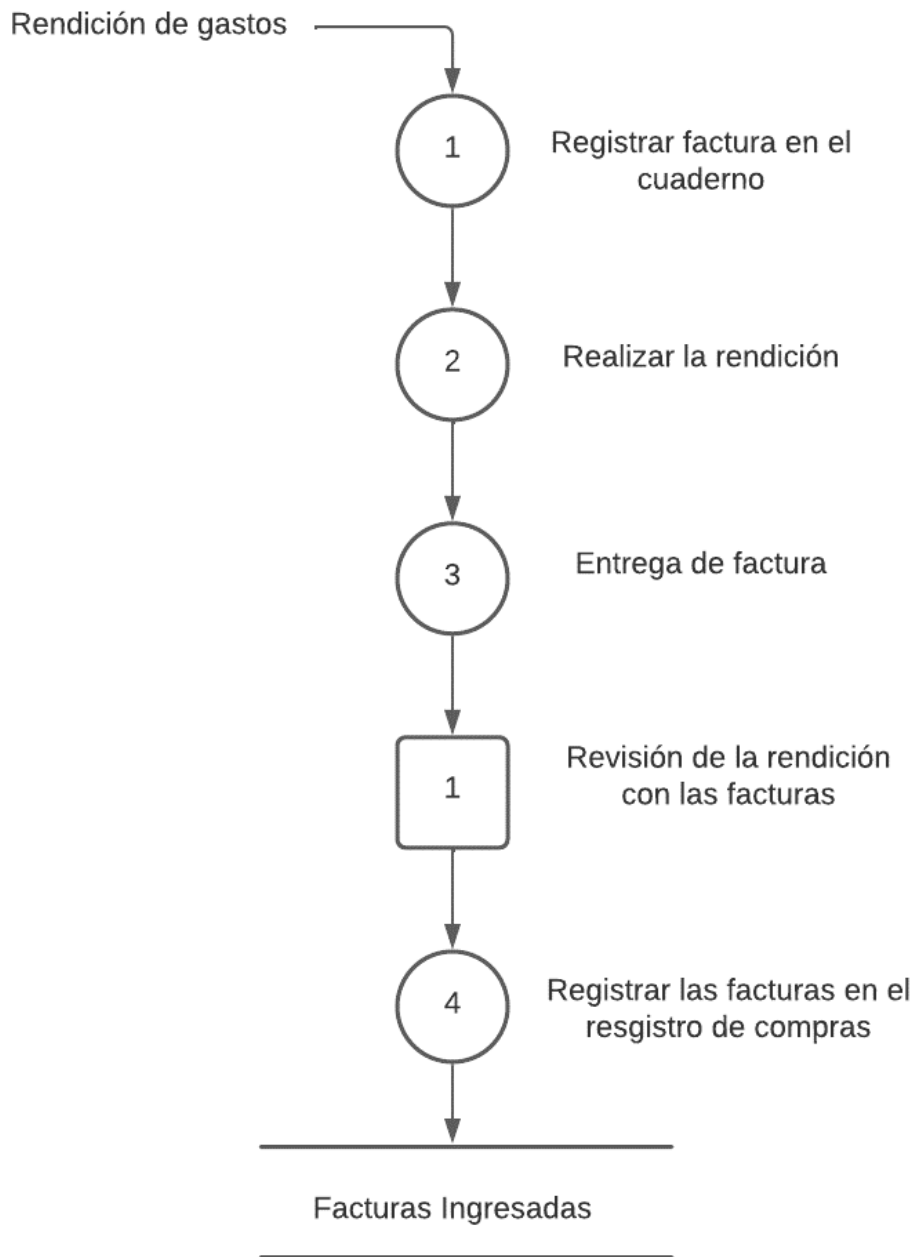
Rendición de gastos

1

Registrar factura en el cuaderno

2

Realizar la rendición

3

Entrega de factura

1

Revisión de la rendición con las facturas

4

Registrar las facturas en el resgistro de compras

Facturas Ingresadas